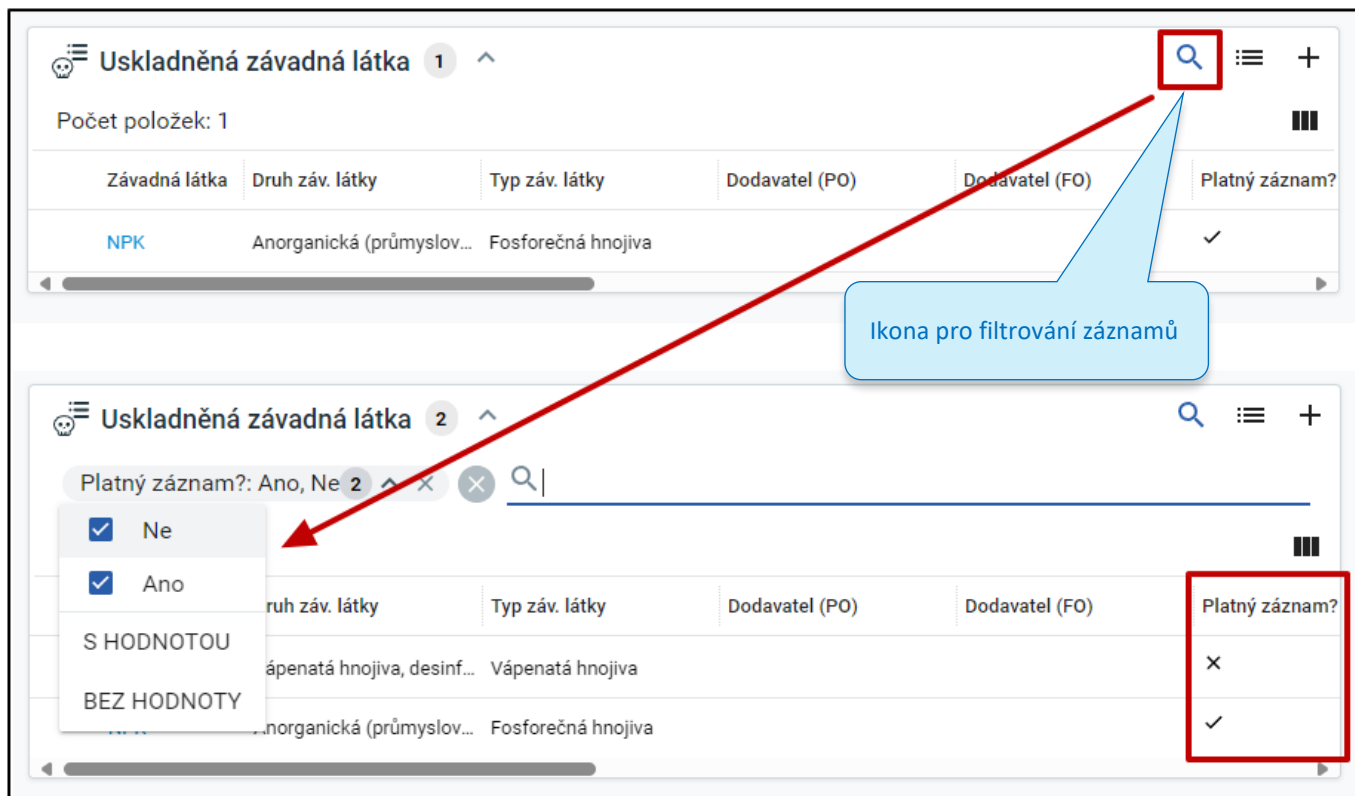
Uskladněná závadná látka 1

Počet položek: 1

| Závadná látka | Druh záv. látky | Typ záv. látky | Dodavatel (PO) | Dodavatel (FO) | Platný záznam? |
|---|---|---|---|---|---|
| NPK | Anorganická (průmyslov... | Fosforečná hnojiva | | | ✓ |

Ikona pro filtrování záznamů

Uskladněná závadná látka 2

Platný záznam?: Ano, Ne 2

Ne

Ano

S HODNOTOU

BEZ HODNOTY

| Druh záv. látky | Typ záv. látky | Dodavatel (PO) | Dodavatel (FO) | Platný záznam? |
|---|---|---|---|---|
| Vápenatá hnojiva, desinf... | Vápenatá hnojiva | | | ✕ |
| Anorganická (průmyslov... | Fosforečná hnojiva | | | ✓ |